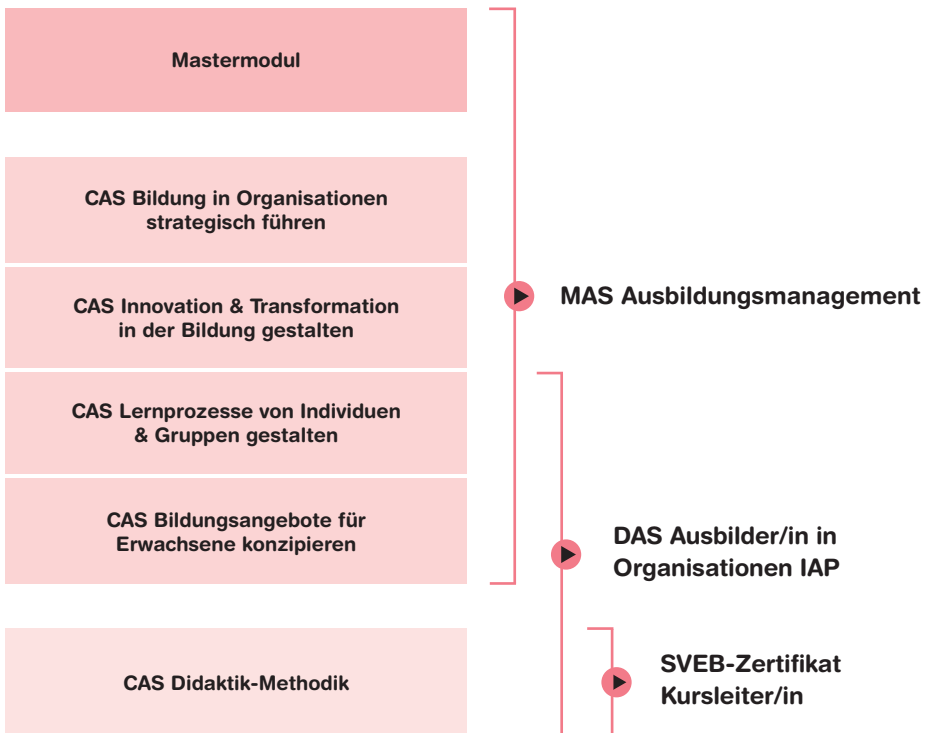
Mastermodul

CAS Bildung in Organisationen strategisch führen

CAS Innovation & Transformation in der Bildung gestalten

CAS Lernprozesse von Individuen & Gruppen gestalten

CAS Bildungsangebote für Erwachsene konzipieren

CAS Didaktik-Methodik

MAS Ausbildungsmanagement

DAS Ausbilder/in in Organisationen IAP

SVEB-Zertifikat Kursleiter/in